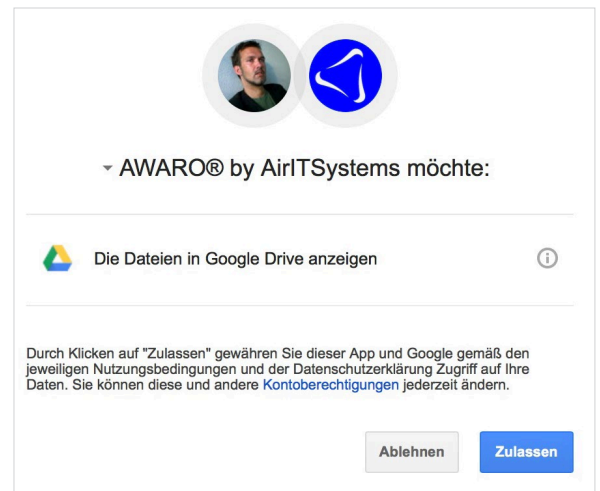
AWARO® by AirITSystems möchte:

Die Dateien in Google Drive anzeigen

Durch Klicken auf "Zulassen" gewähren Sie dieser App und Google gemäß den jeweiligen Nutzungsbedingungen und der Datenschutzerklärung Zugriff auf Ihre Daten. Sie können diese und andere Kontoberechtigungen jederzeit ändern.

Ablehnen

Zulassen